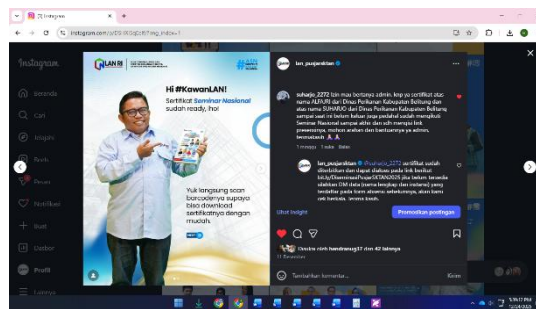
(3) Instagram
instagram.com/p/DS-RISqGxfil/?img_index=1

Instagram

Beranda
Cari
Jelajahi
Reels
Pesan
Notifikasi
Buat
Dasbor
Profil
Lainnya

LAN RI

Hi #KawanLAN!
Sertifikat Seminar Nasional sudah ready, ho!

Yuk langsung scan barcodenya supaya bisa download sertifikatnya dengan mudah.

lan_puslatbang

suharjo_2272 Izin mau bertanya admin, kop yg sertifikat atas nama ALFAURI dari Dinas Perikanan Kabupaten Belitung dan atas nama SUHARJO dari Dinas Perikanan Kabupaten Belitung sampai saat ini belum tidak bisa padahal sudah mengikuti Seminar Nasional sampai akhir dan sdh mengisi link presensinya, mohon arahan dan bantuannya ya admin, terimakasih 🙏🙏

1 minggu 1 suka Balas

lan_puslatbang @suharjo_2272 sertifikat sudah diterbitkan dan dapat diakses pada link berikut bit.ly/DownloadPusjarSKTAN2025 jika belum terdaftar, silakan DM data (nama lengkap dan instansi) yang terdaftar pada form absensi sebelumnya, akan kami cek kembali, terima kasih.

Lihat Insight
Promosikan postingan

Disukai oleh handramuji37 dan 42 lainnya
11 Desember

Tambahkan komentar...
Kirim

5:19:17 PM
12/18/2025